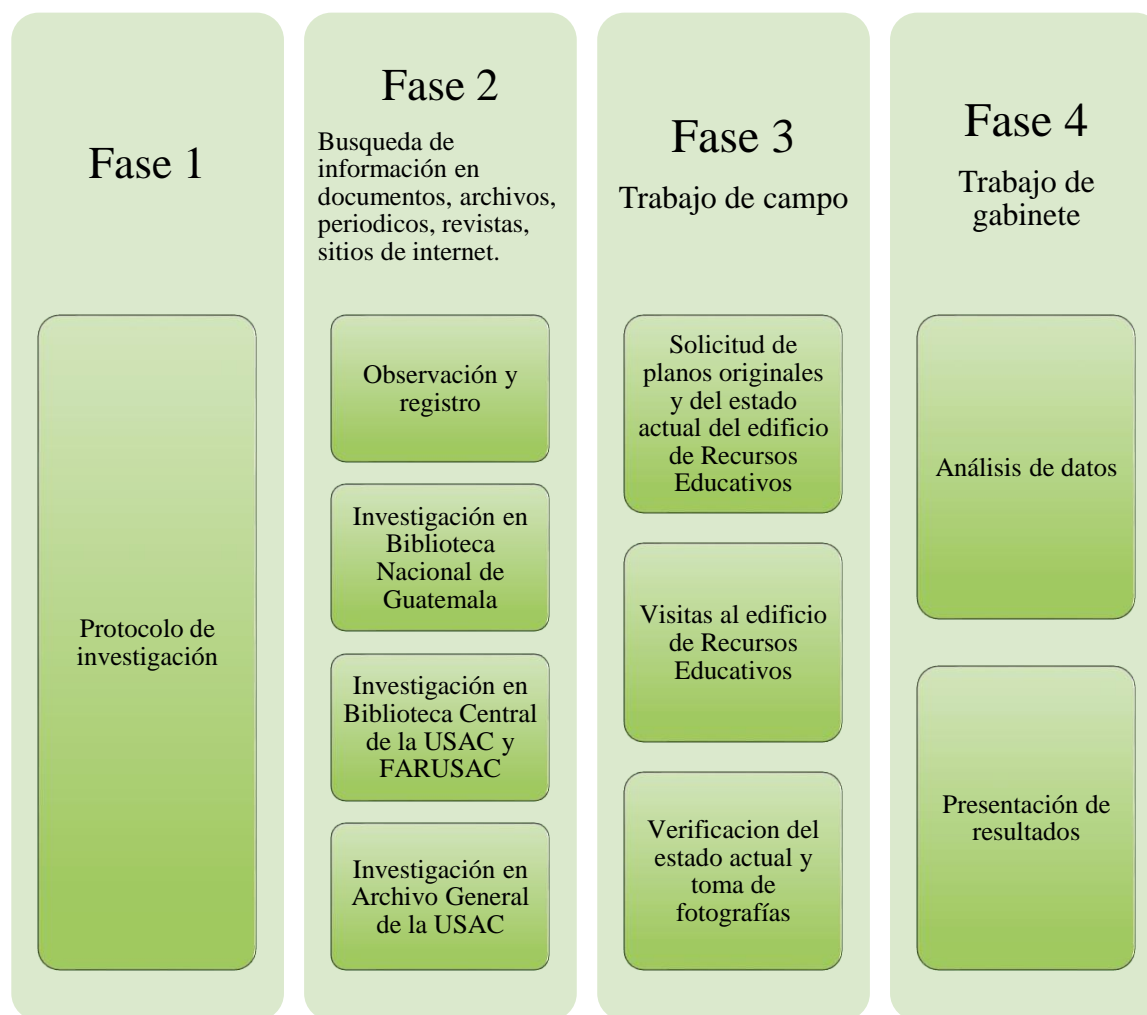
Fase 1

Protocolo de investigación

Fase 2

Busqueda de información en documentos, archivos, periodicos, revistas, sitios de internet.

Observación y registro

Investigación en Biblioteca Nacional de Guatemala

Investigación en Biblioteca Central de la USAC y FARUSAC

Investigación en Archivo General de la USAC

Fase 3

Trabajo de campo

Solicitud de planos originales y del estado actual del edificio de Recursos Educativos

Visitas al edificio de Recursos Educativos

Verificacion del estado actual y toma de fotografías

Fase 4

Trabajo de gabinete

Análisis de datos

Presentación de resultados